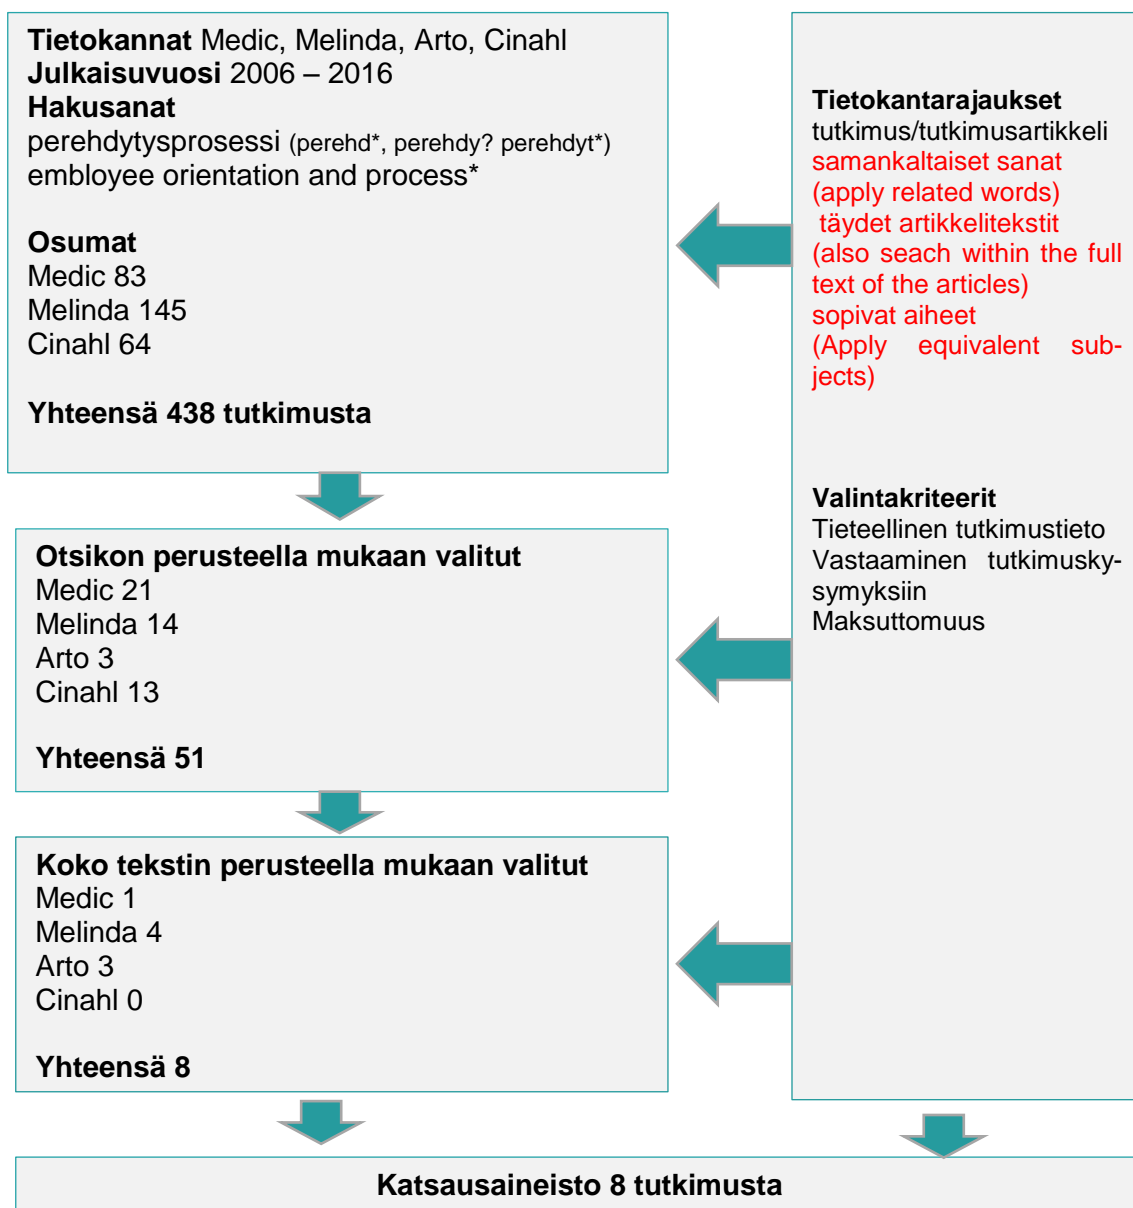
**Tietokannat** Medic, Melinda, Arto, Cinahl
**Julkaisuvuosi** 2006 – 2016
**Hakusanat**
perehdytysprosessi (perehd*, perehdy? perehdyt*)
embloyee orientation and process*

**Osumat**
Medic 83
Melinda 145
Cinahl 64

**Yhteensä 438 tutkimusta**

**Otsikon perusteella mukaan valitut**
Medic 21
Melinda 14
Arto 3
Cinahl 13

**Yhteensä 51**

**Koko tekstin perusteella mukaan valitut**
Medic 1
Melinda 4
Arto 3
Cinahl 0

**Yhteensä 8**

**Tietokantarajaukset**
tutkimus/tutkimusartikkeli
samankaltaiset sanat
(apply related words)
täydet artikkelitekstit
(also seach within the full text of the articles)
sopivat aiheet
(Apply equivalent subjects)

**Valintakriteerit**
Tieteellinen tutkimustieto
Vastaaminen tutkimuskysymyksiin
Maksuttomuus

**Katsausaineisto 8 tutkimusta**